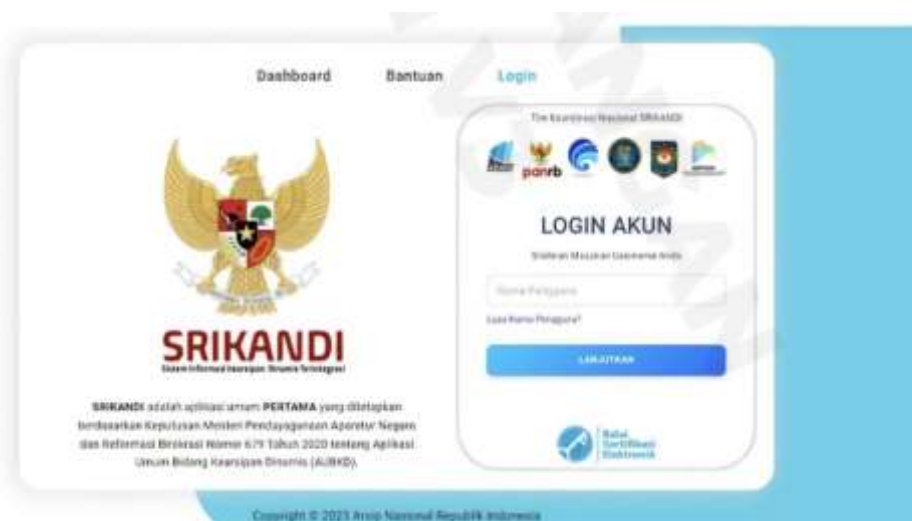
Dashboard Bantuan Login

SRIKANDI
Sistem Informasi Kearsipan Dinamis Terintegrasi

SRIKANDI adalah aplikasi umum PERTAMA yang ditetapkan berdasarkan Keputusan Menteri Pendayagunaan Aparatur Negara dan Reformasi Birokrasi Nomor 679 Tahun 2020 tentang Aplikasi Umum Bidang Kearsipan Dinamis (AUBKD).

Tim Koordinasi Nasional SRIKANDI

panrb

LOGIN AKUN
Silahkan Masukan Username Anda

Nama Pengguna

Lupa Nama Pengguna?

LANJUTKAN

Balai Sertifikasi Elektronik

Copyright © 2023 Arsip Nasional Republik Indonesia